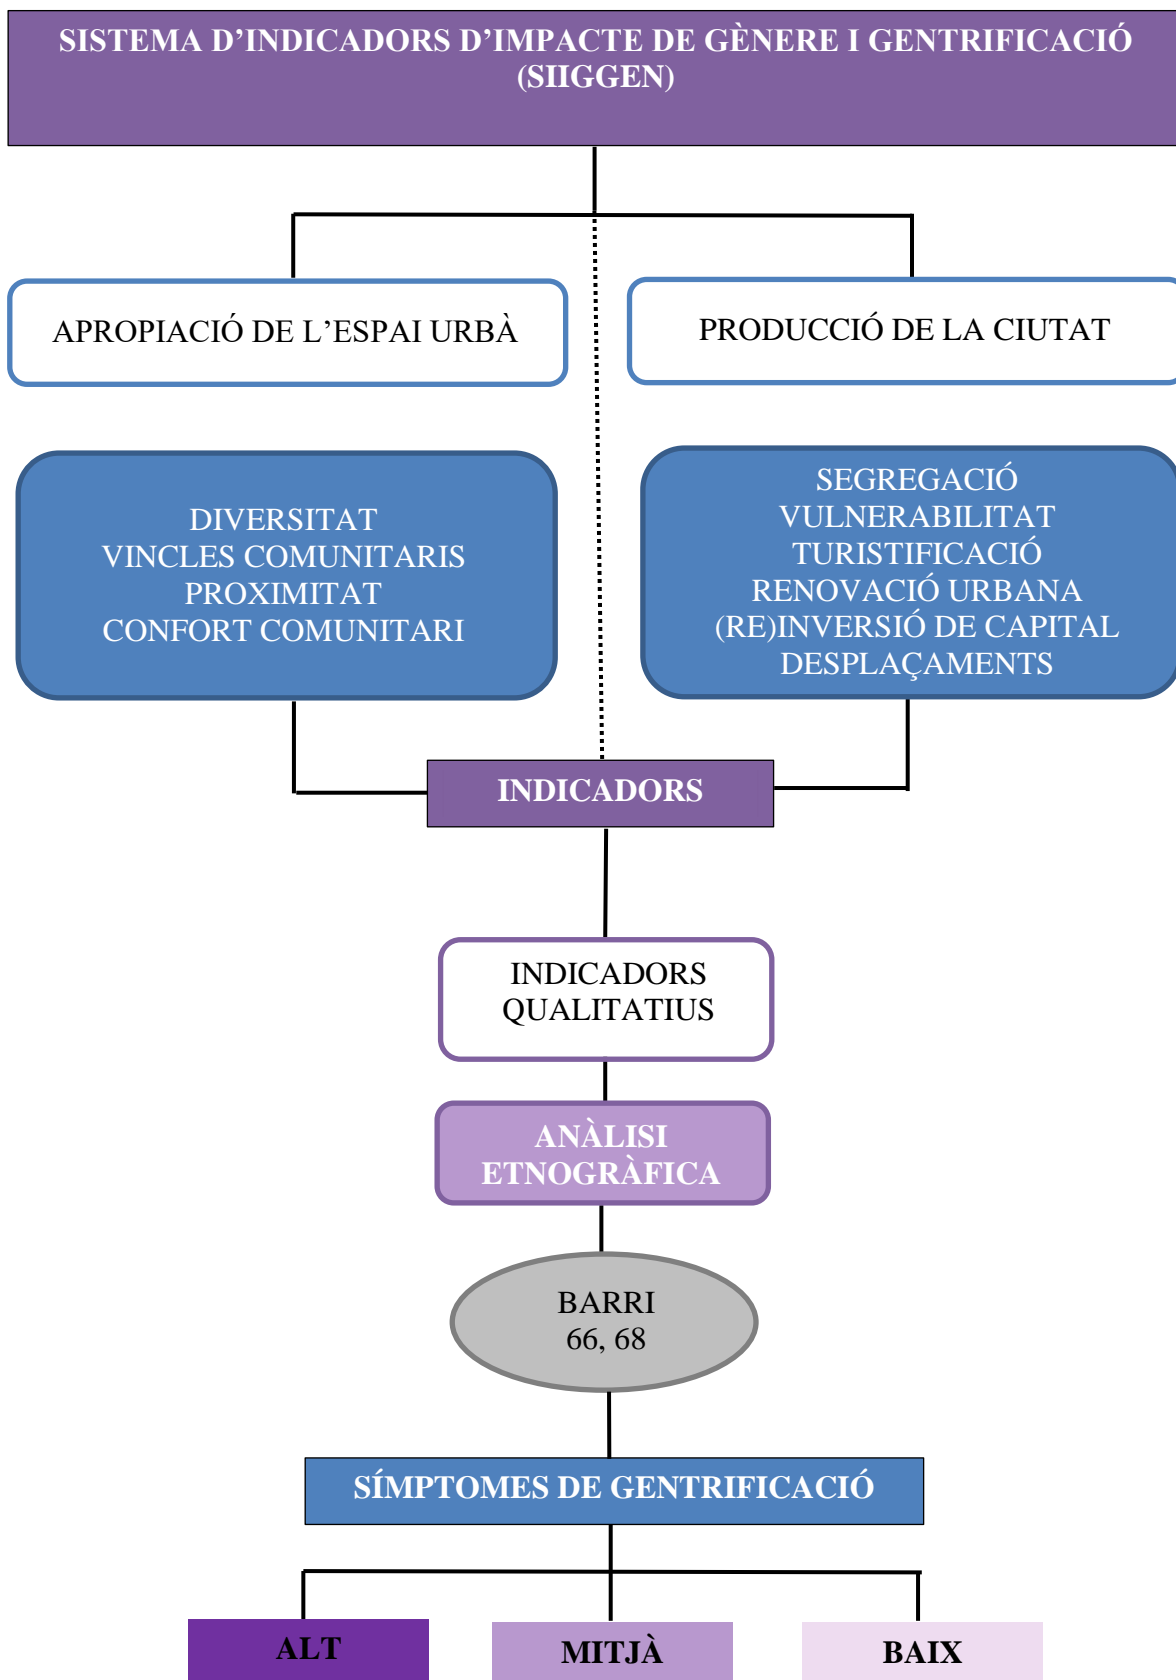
SISTEMA D’INDICADORS D’IMPACTE DE GÈNERE I GENTRIFICACIÓ (SIIGGEN)

APROPIACIÓ DE L’ESPAI URBÀ

PRODUCCIÓ DE LA CIUTAT

DIVERSITAT
VINCLES COMUNITARIS
PROXIMITAT
CONFORT COMUNITARI

SEGREGACIÓ
VULNERABILITAT
TURISTIFICACIÓ
RENOVACIÓ URBANA
(RE)INVERSIÓ DE CAPITAL
DESPLAÇAMENTS

INDICADORS

INDICADORS QUALITATIUS

ANÀLISI ETNOGRÀFICA

BARRI
66, 68

SÍMPTOMES DE GENTRIFICACIÓ

ALT

MITJÀ

BAIX